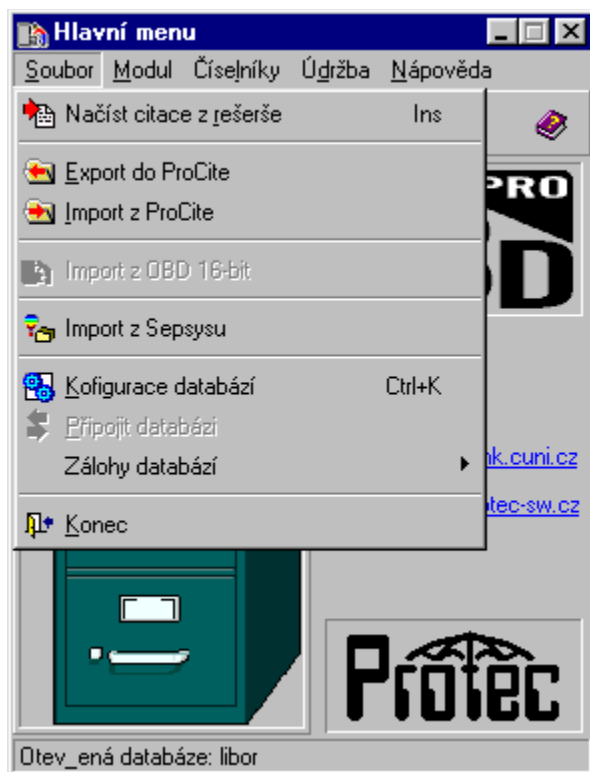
Hlavní menu

Soubor Modul Číselníky Údržba Nápověda

Načíst citace z rešerše Ins

Export do ProCite

Import z ProCite

Import z OBD 16-bit

Import z Sepsysu

Kofigurace databází Ctrl+K

Připojit databázi

Zálohy databází

Konec

PRO

BD

nk.cuni.cz

tec-sw.cz

Protec

Otev_ená databáze: libor